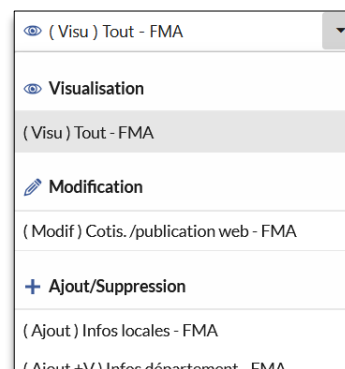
( Visu ) Tout - FMA

Visualisation

( Visu ) Tout - FMA

Modification

( Modif ) Cotis. /publication web - FMA

+ Ajout/Suppression

( Ajout ) Infos locales - FMA

( Ajout +V ) Infos département - FMA